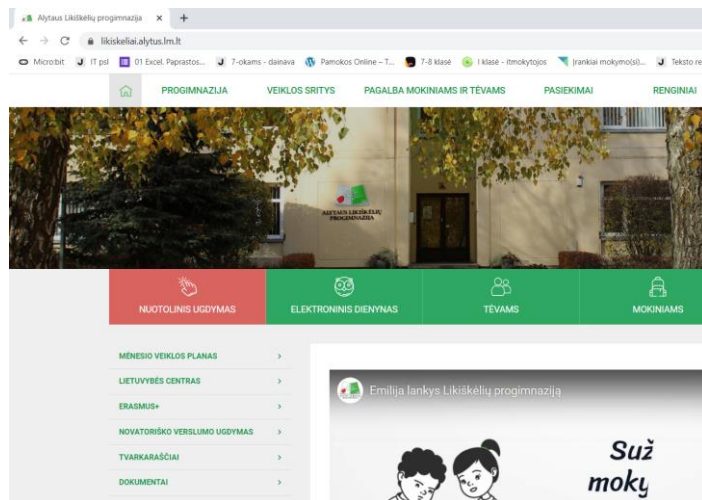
Alytaus Likiškėlių progimnazija ×

likiskeliai.alytus.lm.lt

Micro:bit IT psl 01 Excel. Paprastos... 7-okams - dainava Pamokos Online - T... 7-8 klasė I klasė - itmokytojos Įrankiai mokymo(si)... Teksto re

PROGIMNAZIJA VEIKLOS SRITYS PAGALBA MOKINIAMS IR TĖVAMS PASIEKIMAI RENGINIAI

ALYTAUS LIKIŠKĖLIŲ PROGIMNAZIJA

NUOTOLINIS UGDYMAS ELEKTRONINIS DIENYNAS TĖVAMS MOKINIAMS

MĖNESIO VEIKLOS PLANAS ›
LIETUVYBĖS CENTRAS ›
ERASMUS+ ›
NOVATORIŠKO VERSLUMO UGDYMAS ›
TVARKARAŠČIAI ›
DOKUMENTAI ›

Emilija lankys Likiškėlių progimnaziją

Suž moky